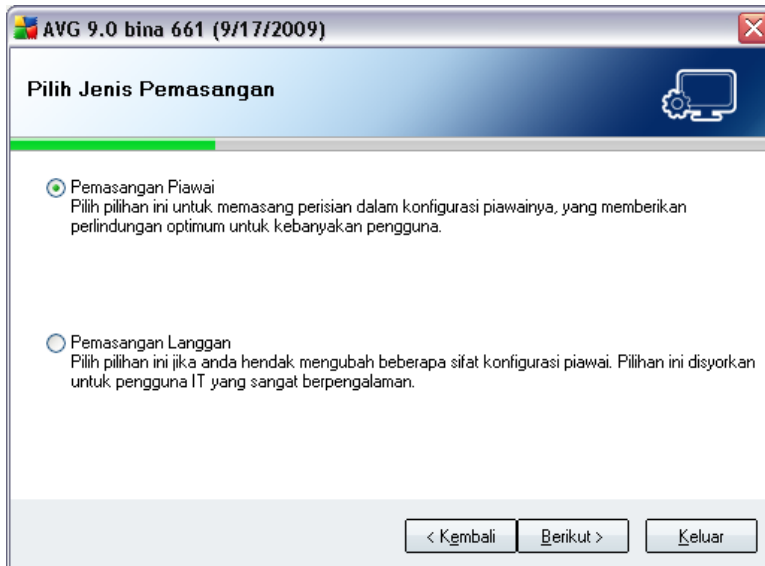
AVG 9.0 bina 661 (9/17/2009)

Pilih Jenis Pemasangan

Pemasangan Piawai
Pilih pilihan ini untuk memasang perisian dalam konfigurasi piawainya, yang memberikan perlindungan optimum untuk kebanyakan pengguna.

Pemasangan Langgan
Pilih pilihan ini jika anda hendak mengubah beberapa sifat konfigurasi piawai. Pilihan ini disyorkan untuk pengguna IT yang sangat berpengalaman.

< Kembali Berikut > Keluar